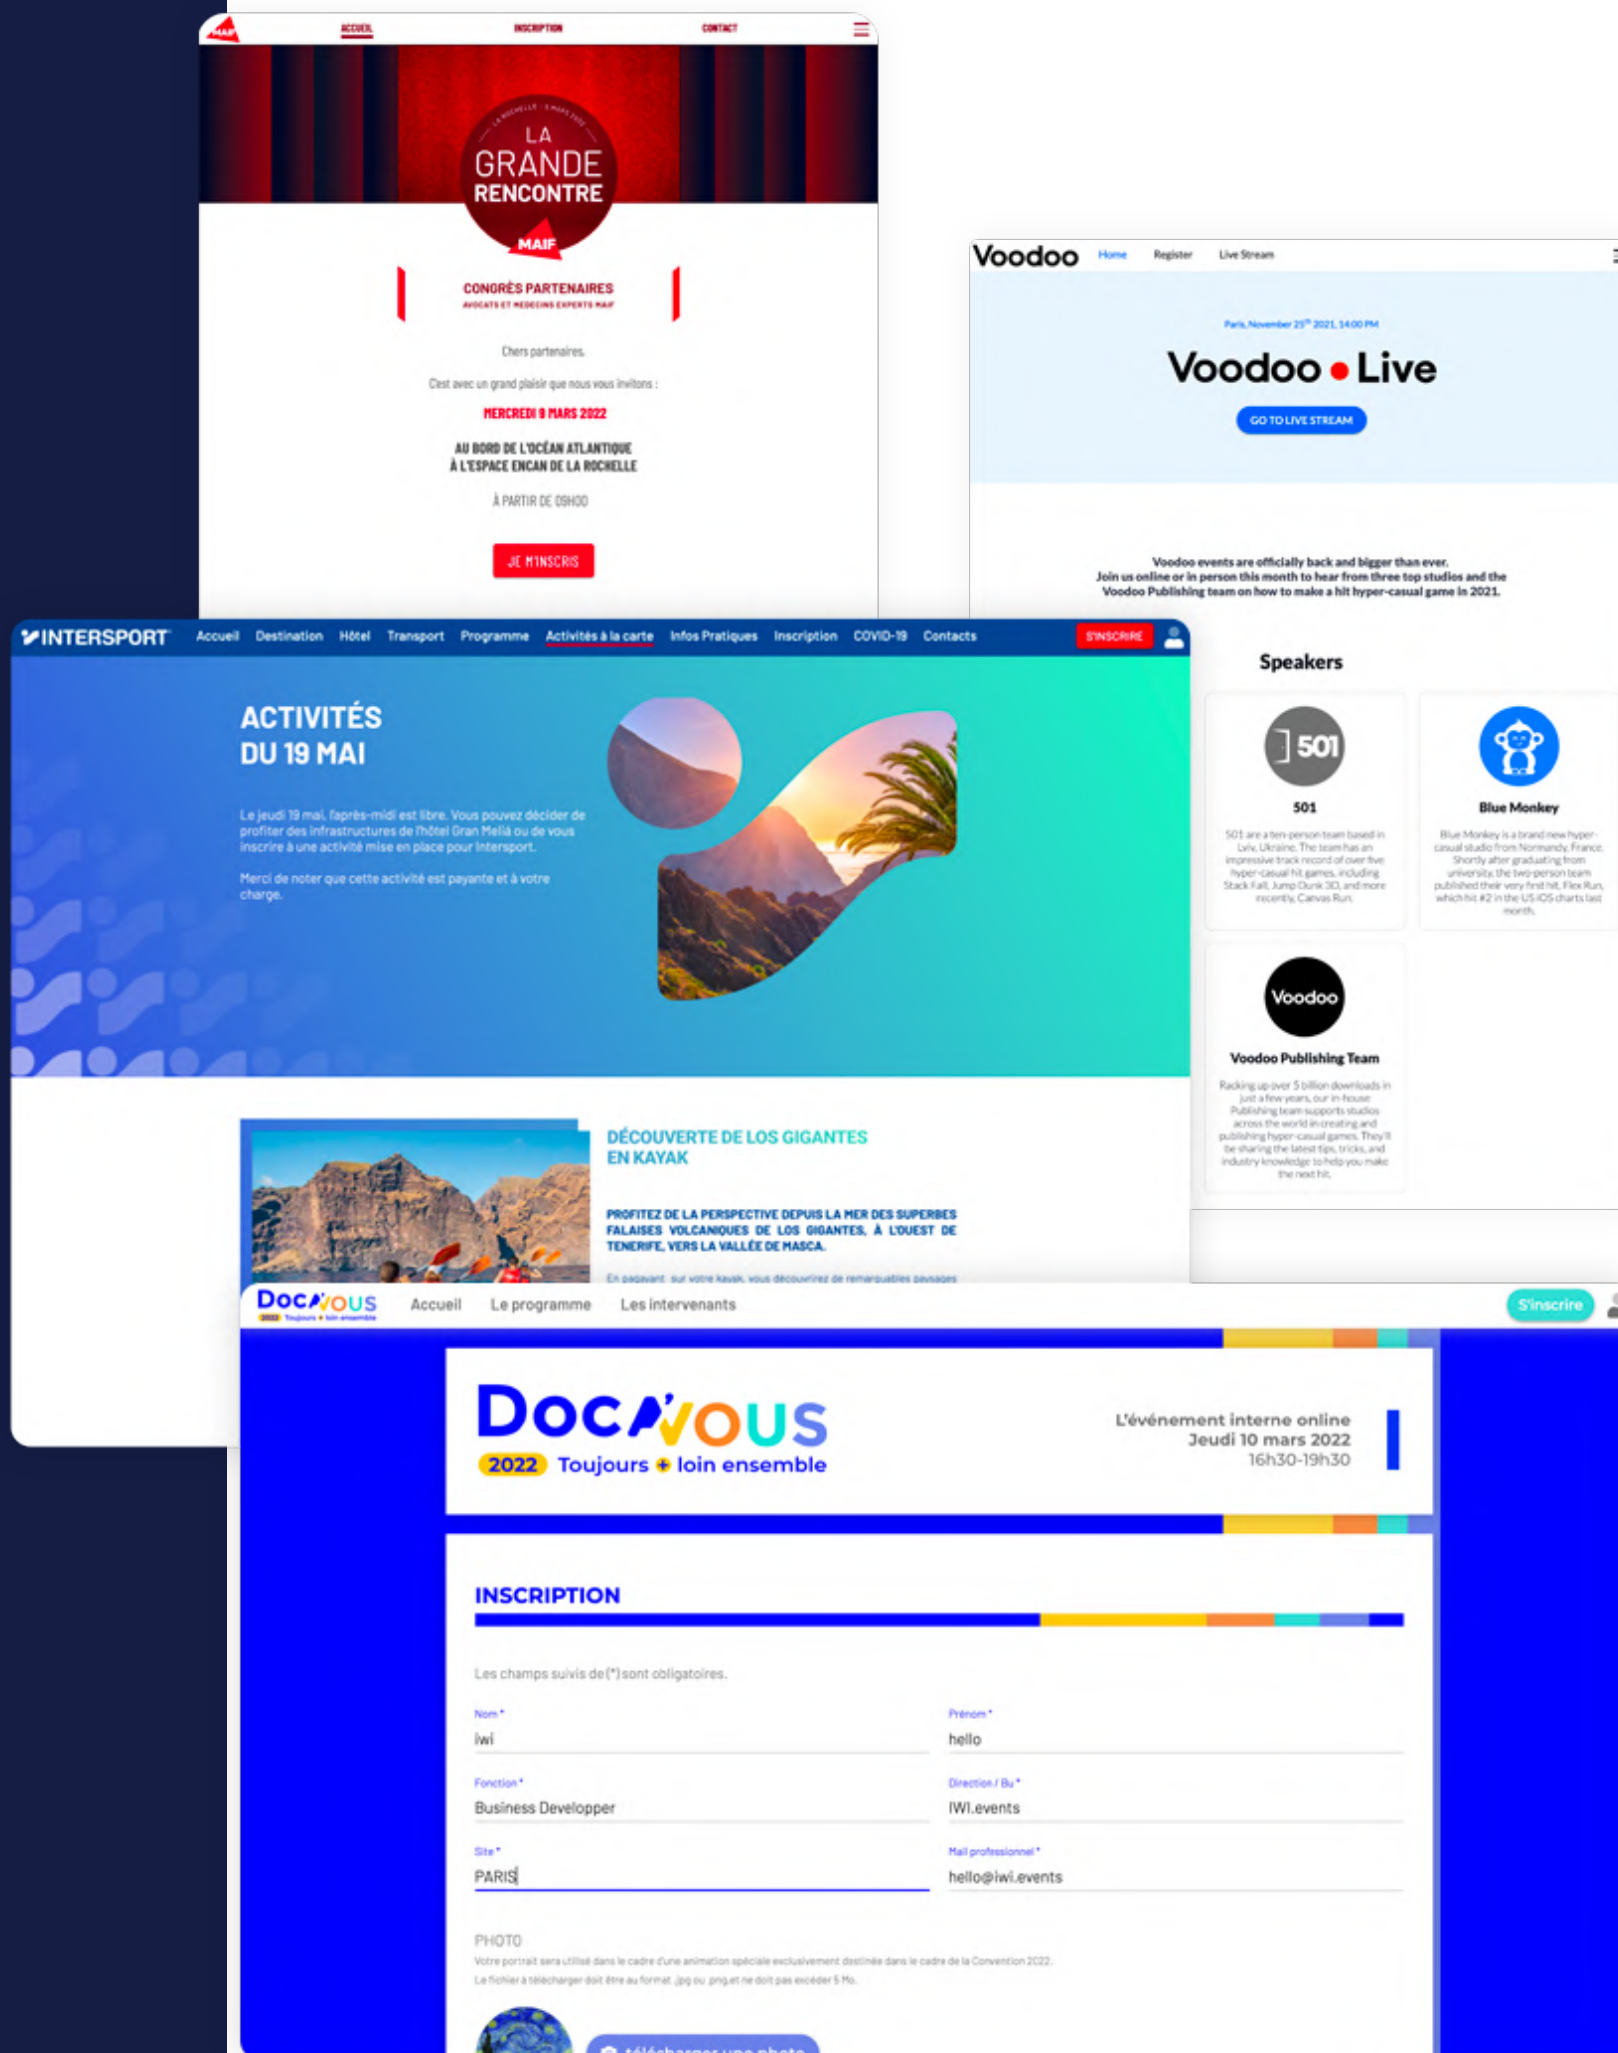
MAIF ACCUEIL INSCRIPTION CONTACT

LA ROCHELLE · 9 MARS 2022
LA GRANDE RENCONTRE
MAIF

CONGRÈS PARTENAIRES
AVOCATS ET MÉDECINS EXPERTS MAIF

Chers partenaires,

C'est avec un grand plaisir que nous vous invitons :

MERCREDI 9 MARS 2022

AU BORD DE L'OCÉAN ATLANTIQUE
À L'ESPACE ENCAN DE LA ROCHELLE

À PARTIR DE 09H00

JE M'INSCRIS

Voodoo Home Register Live Stream

Paris, November 25th 2021, 14:00 PM

Voodoo • Live

GO TO LIVE STREAM

Voodoo events are officially back and bigger than ever.
Join us online or in person this month to hear from three top studios and the Voodoo Publishing team on how to make a hit hyper-casual game in 2021.

Speakers

501
501
501 are a ten-person team based in Lviv, Ukraine. The team has an impressive track record of over five hyper-casual hit games, including Stack Fall, Jump Dunk 3D, and more recently, Canvas Run.

Blue Monkey
Blue Monkey is a brand new hyper-casual studio from Normandy, France. Shortly after graduating from university, the two-person team published their very first hit, Flex Run, which hit #2 in the US iOS charts last month.

Voodoo
Voodoo Publishing Team
Racking up over 5 billion downloads in just a few years, our in-house Publishing team supports studios across the world in creating and publishing hyper-casual games. They'll be sharing the latest tips, tricks, and industry knowledge to help you make the next hit.

INTERSPORT Accueil Destination Hôtel Transport Programme Activités à la carte Infos Pratiques Inscription COVID-19 Contacts S'INSCRIRE

ACTIVITÉS DU 19 MAI

Le jeudi 19 mai, l'après-midi est libre. Vous pouvez décider de profiter des infrastructures de l'hôtel Gran Meliá ou de vous inscrire à une activité mise en place pour Intersport.

Merci de noter que cette activité est payante et à votre charge.

DÉCOUVERTE DE LOS GIGANTES EN KAYAK

PROFITEZ DE LA PERSPECTIVE DEPUIS LA MER DES SUPERBES FALAISES VOLCANIQUES DE LOS GIGANTES, À L'OUEST DE TENERIFE, VERS LA VALLÉE DE MASCA.

En pagayant sur votre kayak, vous découvrirez de remarquables paysages

DocAVous 2022 Toujours + loin ensemble Accueil Le programme Les intervenants S'inscrire

DocAVous
2022 Toujours + loin ensemble

L'événement interne online
Jeudi 10 mars 2022
16h30-19h30

INSCRIPTION

Les champs suivis de (*) sont obligatoires.

Nom *
iwi

Prénom *
hello

Fonction *
Business Developper

Direction / Bu *
IWI.events

Site *
PARIS

Mail professionnel *
hello@iwi.events

PHOTO
Votre portrait sera utilisé dans le cadre d'une animation spéciale exclusivement destinée dans le cadre de la Convention 2022.
Le fichier à télécharger doit être au format .jpg ou .png et ne doit pas excéder 5 Mo.

télécharger une photo